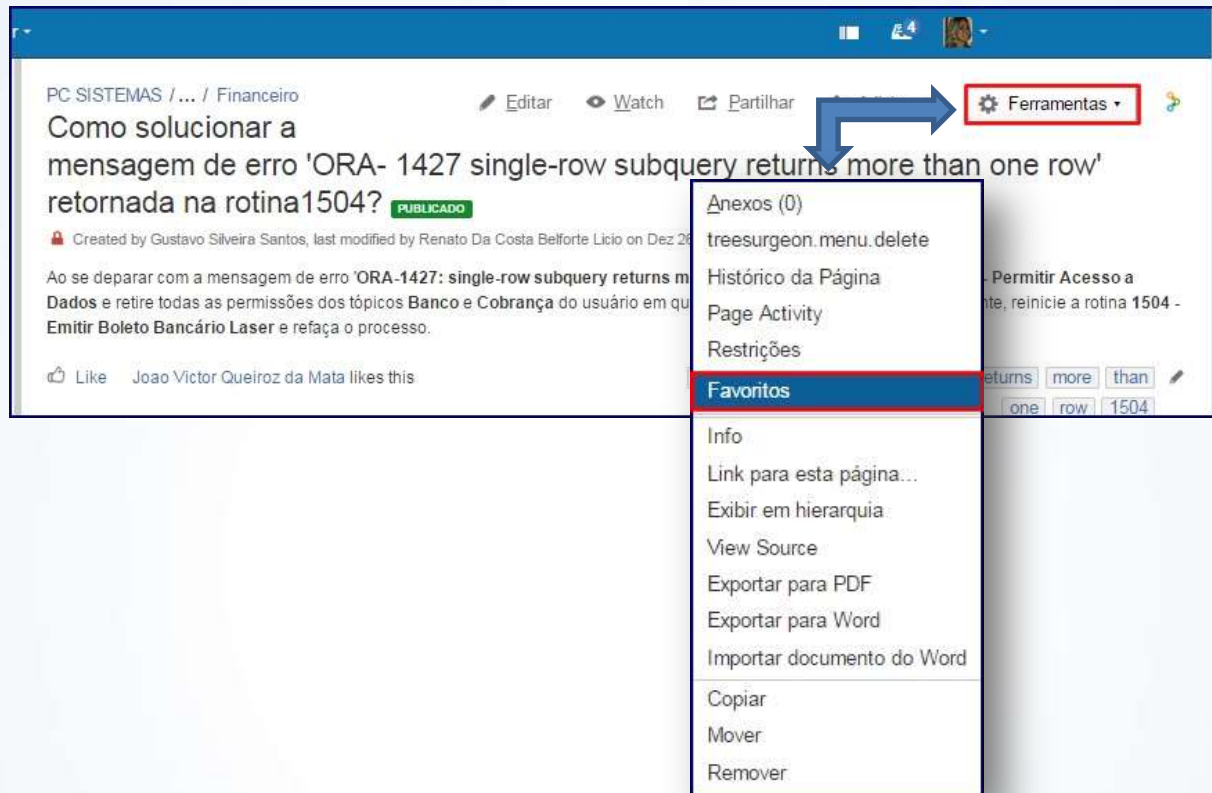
r

4

PC SISTEMAS / ... / Financeiro

Editar Watch Partilhar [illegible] Ferramentas

Como solucionar a mensagem de erro 'ORA- 1427 single-row subquery returns more than one row' retornada na rotina1504? PUBLICADO

Created by Gustavo Silveira Santos, last modified by Renato Da Costa Belforte Licio on Dez 26

Ao se deparar com a mensagem de erro 'ORA-1427: single-row subquery returns m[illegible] Permitir Acesso a Dados e retire todas as permissões dos tópicos Banco e Cobrança do usuário em qu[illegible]nte, reinicie a rotina 1504 - Emitir Boleto Bancário Laser e refaça o processo.

Like Joao Victor Queiroz da Mata likes this

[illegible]eturns more than one row 1504

Anexos (0)
treesurgeon.menu.delete
Histórico da Página
Page Activity
Restrições
Favoritos
Info
Link para esta página...
Exibir em hierarquia
View Source
Exportar para PDF
Exportar para Word
Importar documento do Word
Copiar
Mover
Remover